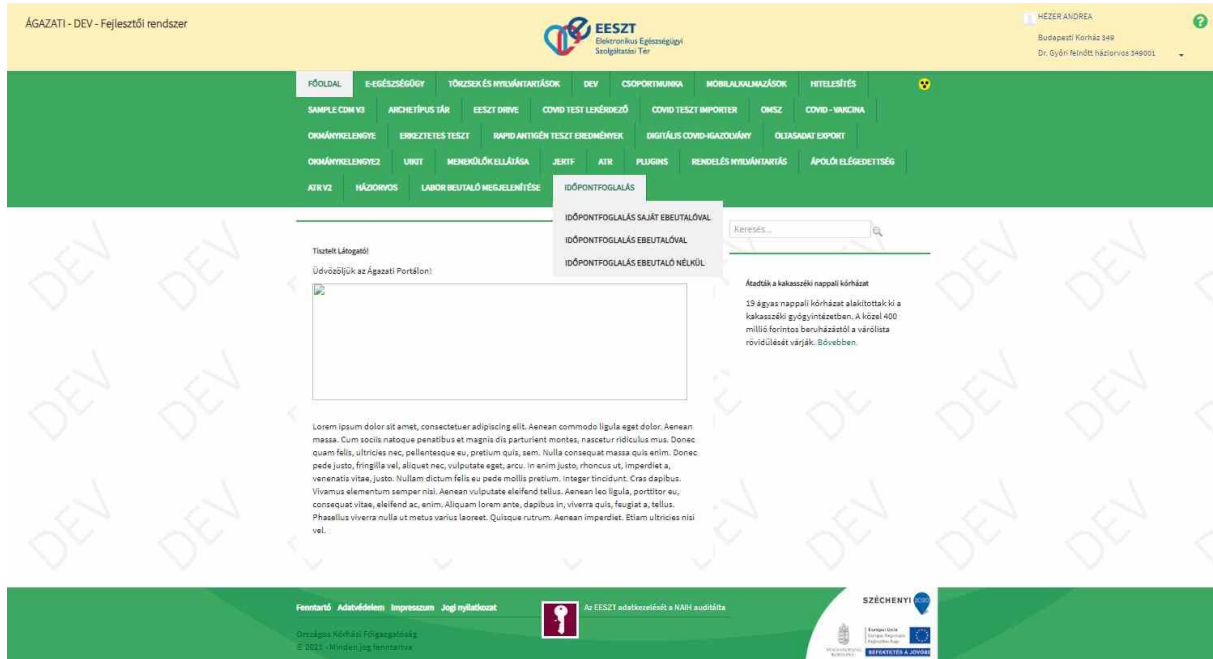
ÁGAZATI - DEV - Fejlesztői rendszer

EESZT
Elektronikus Egészségügyi Szolgáltatási Tér

HÉZER ANDREA
Budapesti Kórház 349
Dr. Győri felnőtt háziorvos 349001

FŐOLDAL | E-EGÉSZSÉGÜGY | TÖRZSEK ÉS NYILVÁNTARTÁSOK | DEV | CSOPORTMUNKA | MOBILALKALMAZÁSOK | HITELESÍTÉS
SAMPLE CDM V3 | ARCHETÍPUS TÁR | EESZT DRIVE | COVID TEST LEKÉRDEZŐ | COVID TESZT IMPORTER | OMSZ | COVID - VAKCINA
OKMÁNYKELENGYE | ERKEZTETES TESZT | RAPID ANTIGÉN TESZT EREDMÉNYEK | DIGITÁLIS COVID-IGAZOLVÁNY | OLTASADAT EXPORT
OKMÁNYKELENGYE2 | UIKIT | MENEKÜLŐK ELLÁTÁSA | JERTF | ATR | PLUGINS | RENDELÉS NYILVÁNTARTÁS | ÁPOLÓI ELÉGEDETTSÉG
ATR V2 | HÁZIORVOS | LABOR BEUTALÓ MEGJELENÍTÉSE | IDŐPONTFOGLALÁS

IDŐPONTFOGLALÁS SAJÁT EBEUTALÓVAL
IDŐPONTFOGLALÁS EBEUTALÓVAL
IDŐPONTFOGLALÁS EBEUTALÓ NÉLKÜL

Keresés...

Tisztelt Látogató!
Üdvözöljük az Ágazati Portálon!

Lorem ipsum dolor sit amet, consectetuer adipiscing elit. Aenean commodo ligula eget dolor. Aenean massa. Cum sociis natoque penatibus et magnis dis parturient montes, nascetur ridiculus mus. Donec quam felis, ultricies nec, pellentesque eu, pretium quis, sem. Nulla consequat massa quis enim. Donec pede justo, fringilla vel, aliquet nec, vulputate eget, arcu. In enim justo, rhoncus ut, imperdiet a, venenatis vitae, justo. Nullam dictum felis eu pede mollis pretium. Integer tincidunt. Cras dapibus. Vivamus elementum semper nisi. Aenean vulputate eleifend tellus. Aenean leo ligula, porttitor eu, consequat vitae, eleifend ac, enim. Aliquam lorem ante, dapibus in, viverra quis, feugiat a, tellus. Phasellus viverra nulla ut metus varius laoreet. Quisque rutrum. Aenean imperdiet. Etiam ultricies nisi vel.

Átadták a kakasszéki nappali kórházat
19 ágyas nappali kórházat alakítottak ki a kakasszéki gyógyintézetben. A közel 400 millió forintos beruházástól a várólista rövidülését várják. Bővebben.

Fenntartó Adatvédelem Impresszum Jogi nyilatkozat
Az EESZT adatkezelését a NAIH auditálta
Országos Kórházi Főigazgatóság
© 2021 - Minden jog fenntartva

SZÉCHENYI 2020
Európai Unió Európai Regionális Fejlesztési Alap
BEFEKTETÉS A JÖVŐBE

DEV DEV DEV DEV DEV DEV DEV DEV DEV DEV DEV DEV DEV DEV DEV DEV DEV DEV DEV DEV